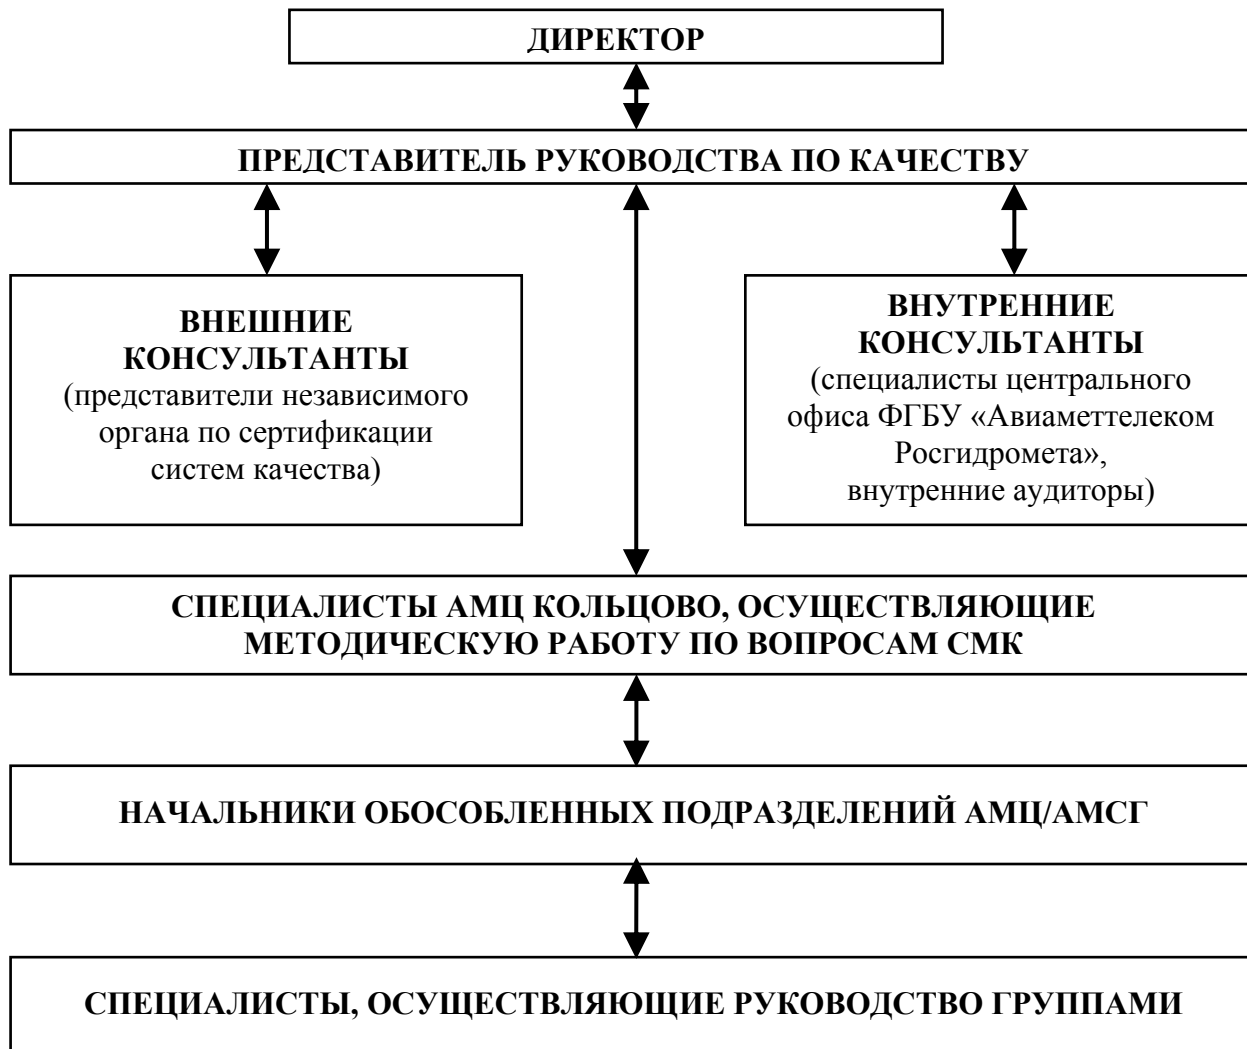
ДИРЕКТОР

ПРЕДСТАВИТЕЛЬ РУКОВОДСТВА ПО КАЧЕСТВУ

ВНЕШНИЕ КОНСУЛЬТАНТЫ
(представители независимого органа по сертификации систем качества)

ВНУТРЕННИЕ КОНСУЛЬТАНТЫ
(специалисты центрального офиса ФГБУ «Авиаметтелеком Росгидромета», внутренние аудиторы)

СПЕЦИАЛИСТЫ АМЦ КОЛЬЦОВО, ОСУЩЕСТВЛЯЮЩИЕ МЕТОДИЧЕСКУЮ РАБОТУ ПО ВОПРОСАМ СМК

НАЧАЛЬНИКИ ОБОСОБЛЕННЫХ ПОДРАЗДЕЛЕНИЙ АМЦ/АМСГ

СПЕЦИАЛИСТЫ, ОСУЩЕСТВЛЯЮЩИЕ РУКОВОДСТВО ГРУППАМИ